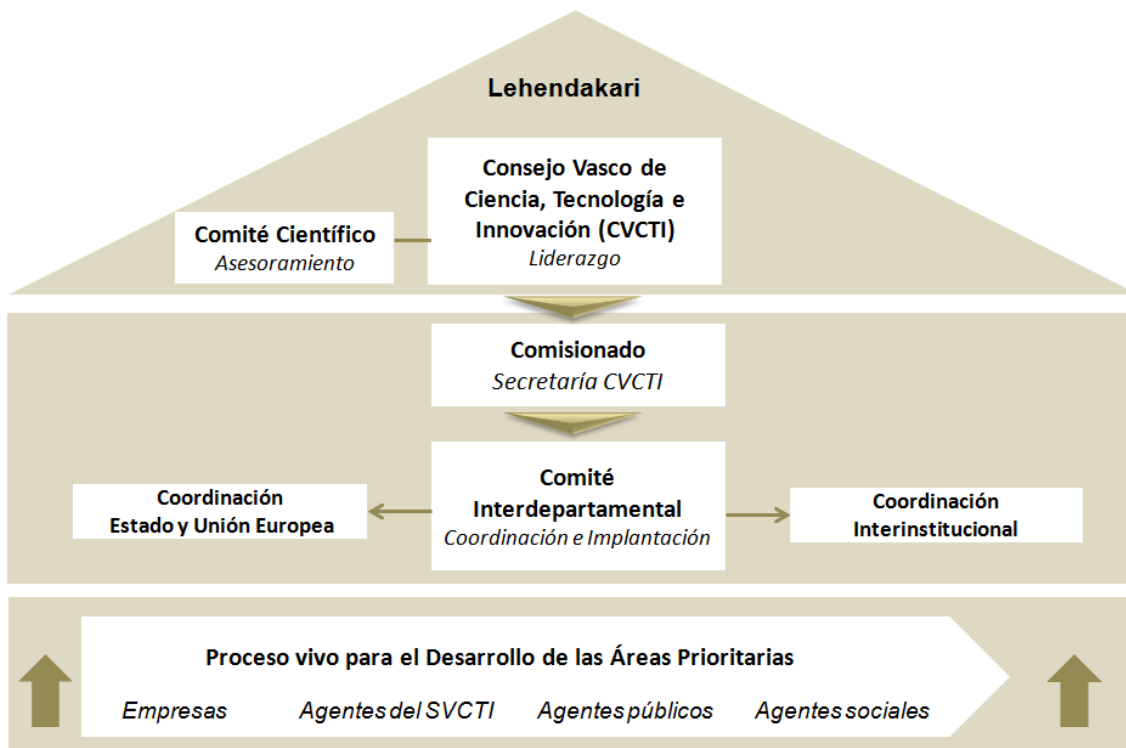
Lehendakari

Consejo Vasco de Ciencia, Tecnología e Innovación (CVCTI)
*Liderazgo*

Comité Científico
*Asesoramiento*

Comisionado
*Secretaría CVCTI*

Coordinación
Estado y Unión Europea

Comité Interdepartamental
*Coordinación e Implantación*

Coordinación
Interinstitucional

Proceso vivo para el Desarrollo de las Áreas Prioritarias

*Empresas* *Agentes del SVCTI* *Agentes públicos* *Agentes sociales*